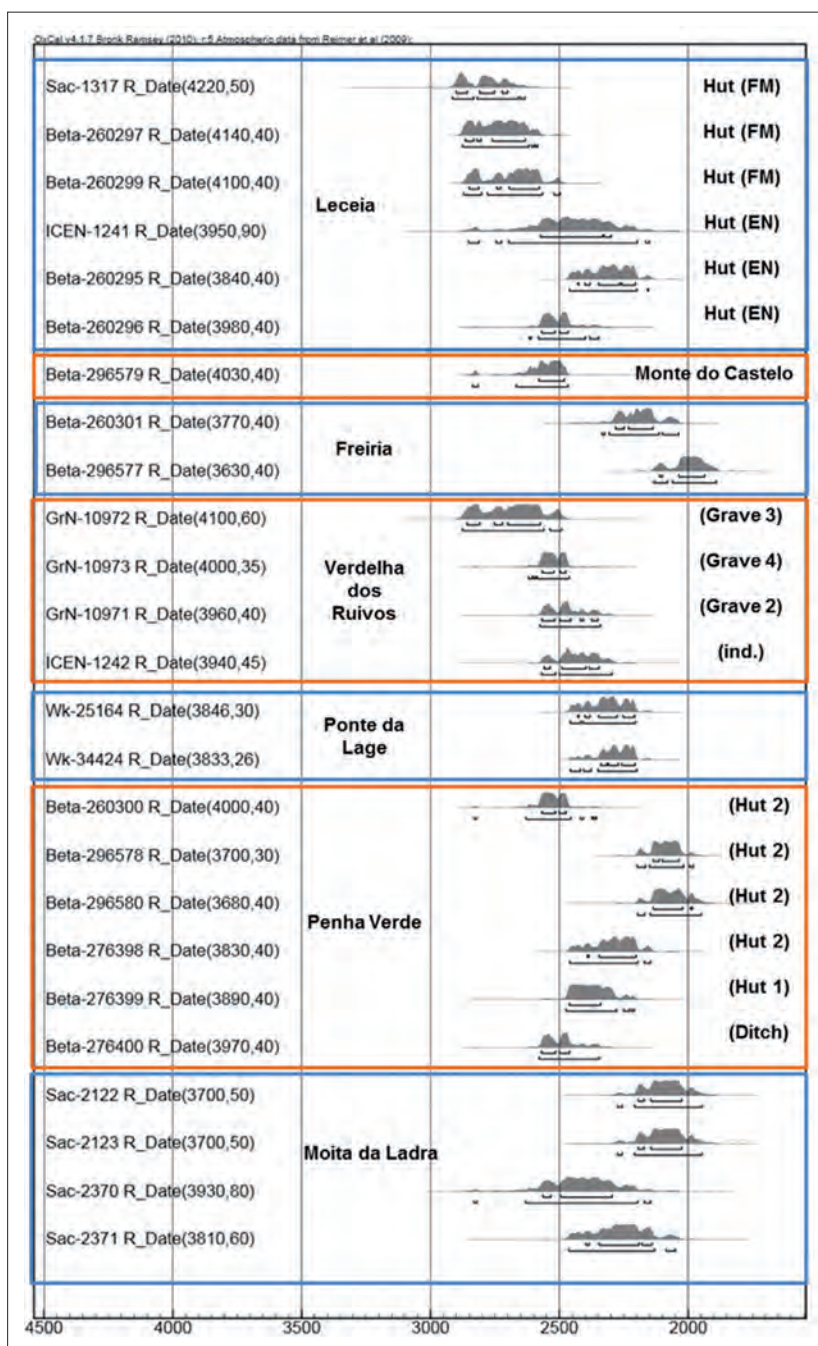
OxCal v4.1.7 Bronk Ramsey (2010); r:5 Atmospheric data from Reimer et al (2009);

Sac-1317 R_Date(4220,50)
Hut (FM)
Beta-260297 R_Date(4140,40)
Hut (FM)
Beta-260299 R_Date(4100,40)
Hut (FM)
Leceia
ICEN-1241 R_Date(3950,90)
Hut (EN)
Beta-260295 R_Date(3840,40)
Hut (EN)
Beta-260296 R_Date(3980,40)
Hut (EN)

Beta-296579 R_Date(4030,40)
Monte do Castelo

Beta-260301 R_Date(3770,40)
Freiria
Beta-296577 R_Date(3630,40)

GrN-10972 R_Date(4100,60)
(Grave 3)
GrN-10973 R_Date(4000,35)
Verdelha dos Ruivos
(Grave 4)
GrN-10971 R_Date(3960,40)
(Grave 2)
ICEN-1242 R_Date(3940,45)
(ind.)

Wk-25164 R_Date(3846,30)
Ponte da Lage
Wk-34424 R_Date(3833,26)

Beta-260300 R_Date(4000,40)
(Hut 2)
Beta-296578 R_Date(3700,30)
(Hut 2)
Beta-296580 R_Date(3680,40)
(Hut 2)
Penha Verde
Beta-276398 R_Date(3830,40)
(Hut 2)
Beta-276399 R_Date(3890,40)
(Hut 1)
Beta-276400 R_Date(3970,40)
(Ditch)

Sac-2122 R_Date(3700,50)
Sac-2123 R_Date(3700,50)
Moita da Ladra
Sac-2370 R_Date(3930,80)
Sac-2371 R_Date(3810,60)

4500 4000 3500 3000 2500 2000